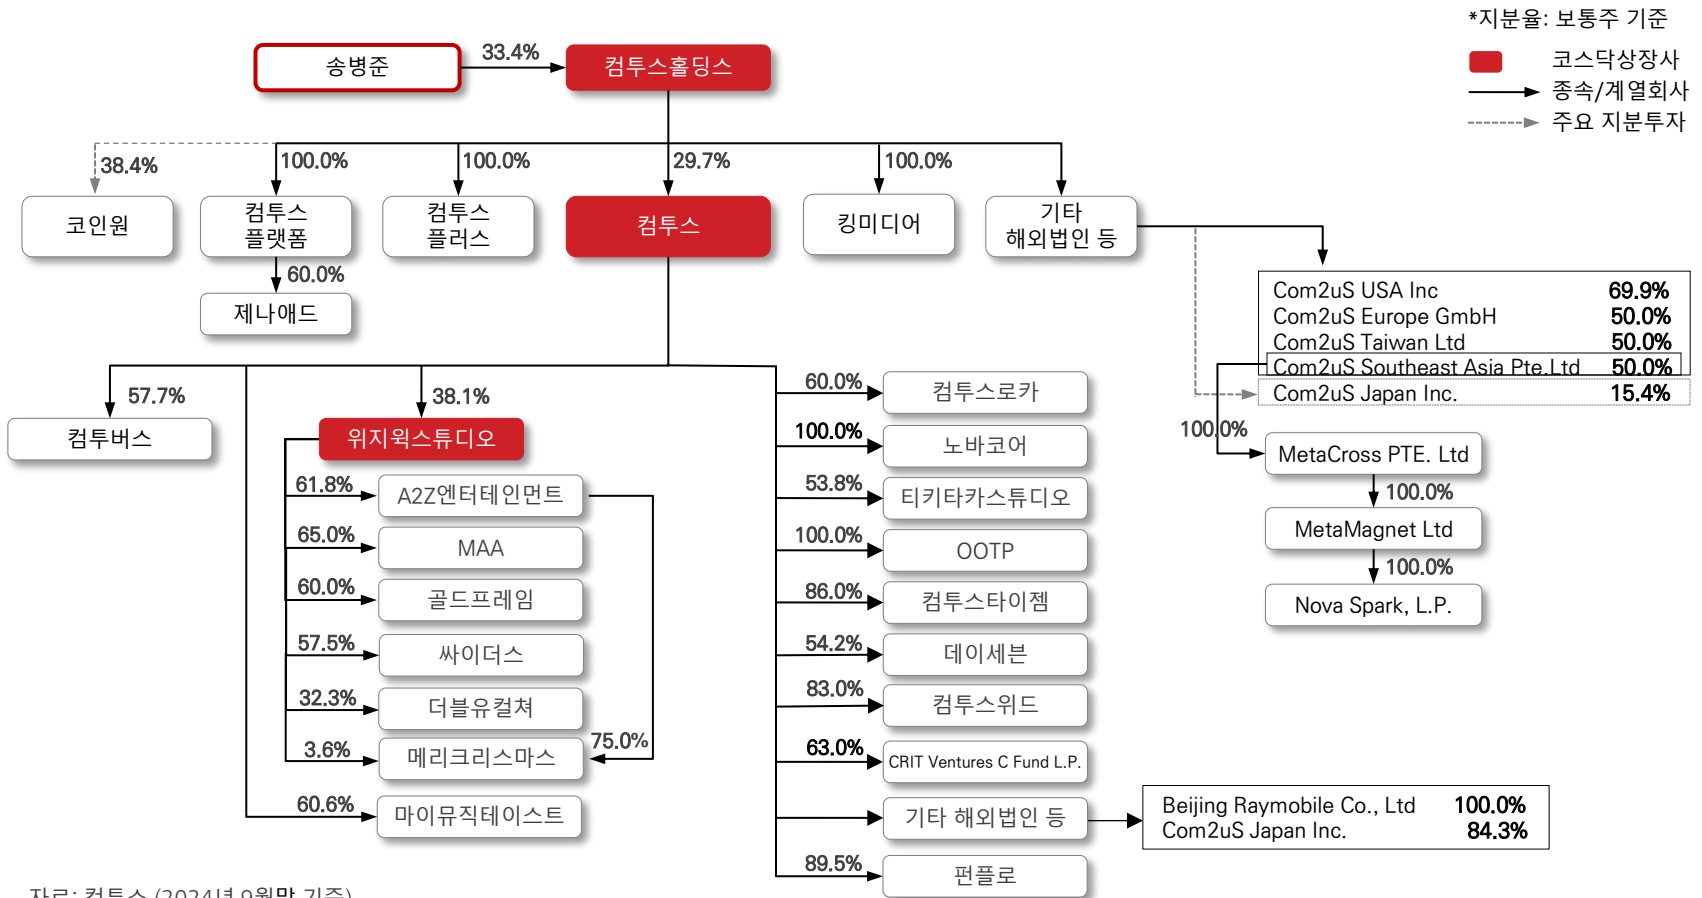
*지분율: 보통주 기준

코스닥상장사

종속/계열회사

주요 지분투자

송병준

33.4%

컴투스홀딩스

38.4%

100.0%

100.0%

29.7%

100.0%

코인원

컴투스 플랫폼

컴투스 플러스

컴투스

킹미디어

기타 해외법인 등

60.0%

제나애드

| Com2uS USA Inc | 69.9% |
|---|---|
| Com2uS Europe GmbH | 50.0% |
| Com2uS Taiwan Ltd | 50.0% |
| Com2uS Southeast Asia Pte.Ltd | 50.0% |
| Com2uS Japan Inc. | 15.4% |

57.7%

컴투버스

38.1%

위지윅스튜디오

61.8%

A2Z엔터테인먼트

65.0%

MAA

60.0%

골드프레임

57.5%

싸이더스

32.3%

더블유컬쳐

3.6%

메리크리스마스

75.0%

60.6%

마이뮤직테이스트

60.0%

컴투스로카

100.0%

노바코어

53.8%

티키타카스튜디오

100.0%

OOTP

86.0%

컴투스타이젬

54.2%

데이세븐

83.0%

컴투스위드

63.0%

CRIT Ventures C Fund L.P.

기타 해외법인 등

89.5%

펀플로

| Beijing Raymobile Co., Ltd | 100.0% |
|---|---|
| Com2uS Japan Inc. | 84.3% |

100.0%

MetaCross PTE. Ltd

100.0%

MetaMagnet Ltd

100.0%

Nova Spark, L.P.

자료: 컴투스 (2024년 9월말 기준)